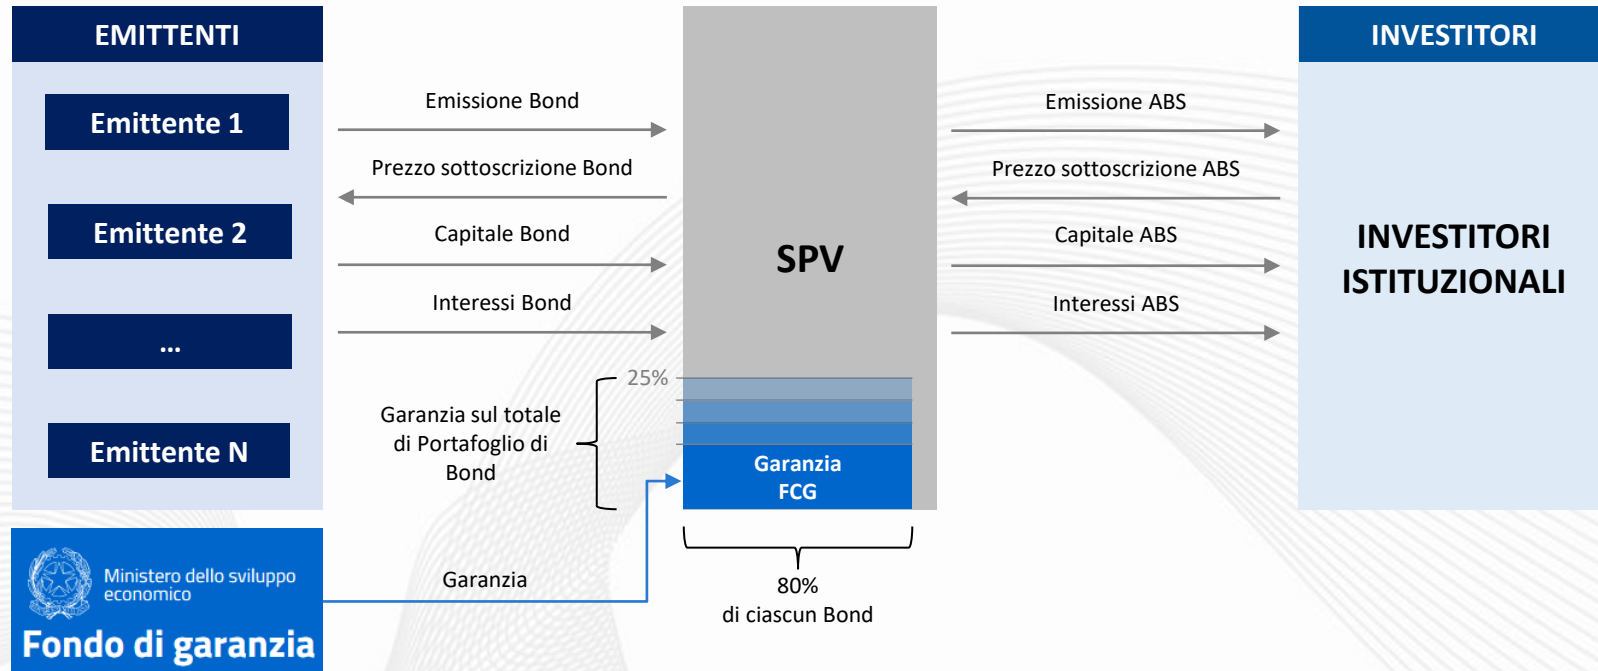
EMITTENTI

Emittente 1

Emittente 2

...

Emittente N

Emissione Bond

Prezzo sottoscrizione Bond

Capitale Bond

Interessi Bond

SPV

Emissione ABS

Prezzo sottoscrizione ABS

Capitale ABS

Interessi ABS

INVESTITORI

INVESTITORI ISTITUZIONALI

25%

Garanzia sul totale di Portafoglio di Bond

Garanzia FCG

80% di ciascun Bond

Garanzia

Ministero dello sviluppo economico

Fondo di garanzia